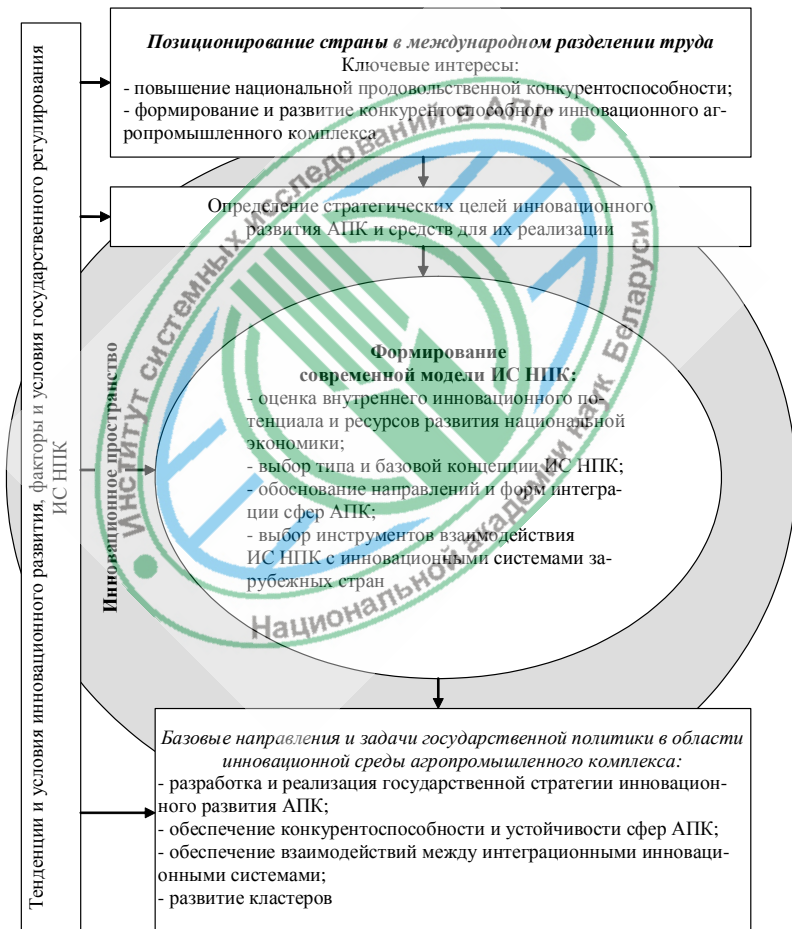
Тенденции и условия инновационного развития, факторы и условия государственного регулирования ИС НПК

Позиционирование страны в международном разделении труда
Ключевые интересы:
- повышение национальной продовольственной конкурентоспособности;
- формирование и развитие конкурентоспособного инновационного агропромышленного комплекса

Определение стратегических целей инновационного развития АПК и средств для их реализации

Инновационное пространство

Формирование современной модели ИС НПК:
- оценка внутреннего инновационного потенциала и ресурсов развития национальной экономики;
- выбор типа и базовой концепции ИС НПК;
- обоснование направлений и форм интеграции сфер АПК;
- выбор инструментов взаимодействия ИС НПК с инновационными системами зарубежных стран

Базовые направления и задачи государственной политики в области инновационной среды агропромышленного комплекса:
- разработка и реализация государственной стратегии инновационного развития АПК;
- обеспечение конкурентоспособности и устойчивости сфер АПК;
- обеспечение взаимодействий между интеграционными инновационными системами;
- развитие кластеров

Институт системных исследований в АПК Национальной академии наук Беларуси